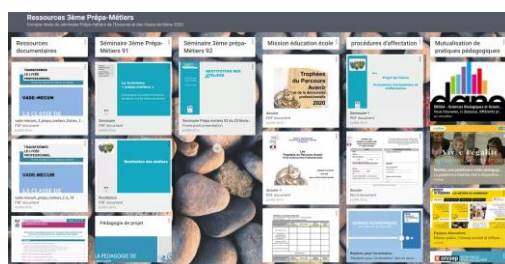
Ressources 3ème Prépa-Métiers

Ressources documentaires

Séminaire 3ème Prépa-Métiers 91

Séminaire 3ème prépa-Métiers 92

Mission éducation école

procédures d'affectation

Mutualisation de pratiques pédagogiques

TRANSFORMER LE LYCÉE PROFESSIONNEL

VADE-MECUM

PDF document

Trophées du Parcours Avenir 2020

Séminaire

PDF document

Dossier

PDF document

Pédagogie de projet

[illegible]